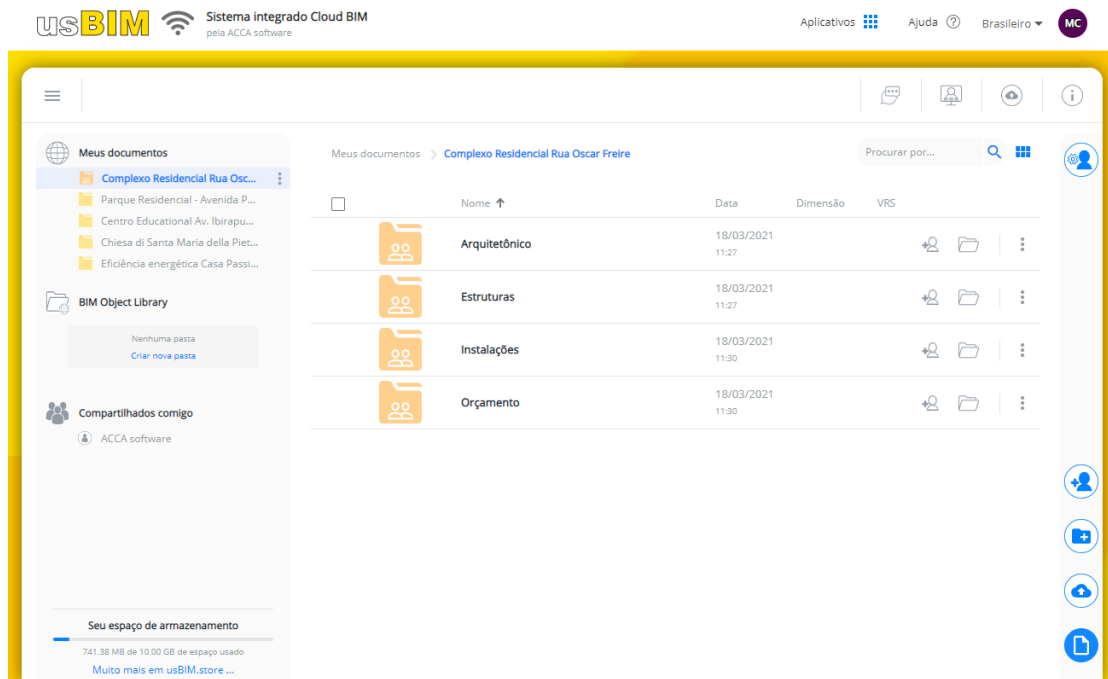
usBIM Sistema integrado Cloud BIM
pela ACCA software

Aplicativos Ajuda Brasileiro MC

Meus documentos
Complexo Residencial Rua Osc...
Parque Residencial - Avenida P...
Centro Educational Av. Ibirapu...
Chiesa di Santa Maria della Piet...
Eficiência energética Casa Passi...

BIM Object Library
Nenhuma pasta
Criar nova pasta

Compartilhados comigo
ACCA software

Seu espaço de armazenamento
741.38 MB de 10.00 GB de espaço usado
Muito mais em usBIM.store ...

Meus documentos > Complexo Residencial Rua Oscar Freire

Procurar por...

| | Nome | Data | Dimensão | VRS |
|---|---|---|---|---|
| | Arquitetônico | 18/03/2021 11:27 | | |
| | Estruturas | 18/03/2021 11:27 | | |
| | Instalações | 18/03/2021 11:30 | | |
| | Orçamento | 18/03/2021 11:30 | | |